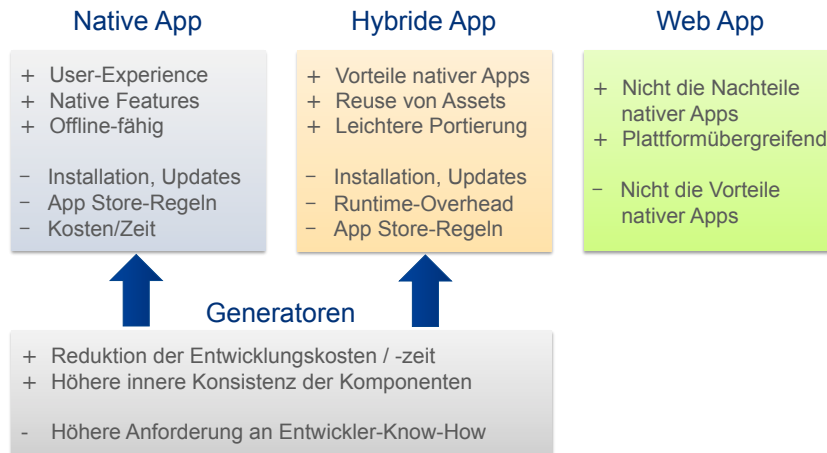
Native App

+ User-Experience
+ Native Features
+ Offline-fähig

− Installation, Updates
− App Store-Regeln
− Kosten/Zeit

Hybride App

+ Vorteile nativer Apps
+ Reuse von Assets
+ Leichtere Portierung

− Installation, Updates
− Runtime-Overhead
− App Store-Regeln

Web App

+ Nicht die Nachteile nativer Apps
+ Plattformübergreifend

− Nicht die Vorteile nativer Apps

Generatoren

+ Reduktion der Entwicklungskosten / -zeit
+ Höhere innere Konsistenz der Komponenten

- Höhere Anforderung an Entwickler-Know-How